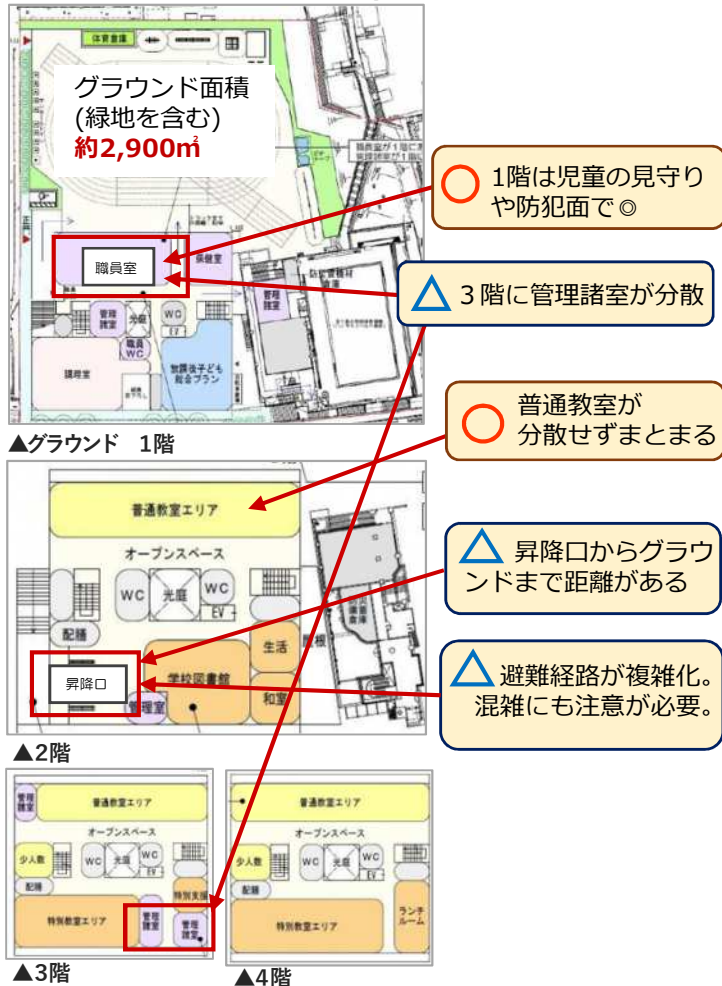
体育倉庫

グラウンド面積
(緑地を含む)
約2,900㎡

1階は児童の見守りや防犯面で◎

職員室

保健室

3階に管理諸室が分散

管理諸室

光庭

WC

EV

職員WC

調理室

放課後子ども総合プラン

▲グラウンド　1階

普通教室が分散せずまとまる

普通教室エリア

オープンスペース

WC

光庭

WC

EV

昇降口からグラウンドまで距離がある

配膳

生活

学校図書館

昇降口

管理室

和室

避難経路が複雑化。混雑にも注意が必要。

▲2階

管理諸室

普通教室エリア

オープンスペース

少人数

WC

光庭

WC

EV

配膳

特別支援

特別教室エリア

管理諸室

管理諸室

▲3階

普通教室エリア

オープンスペース

少人数

WC

光庭

WC

EV

特別教室エリア

ランチルーム

▲4階